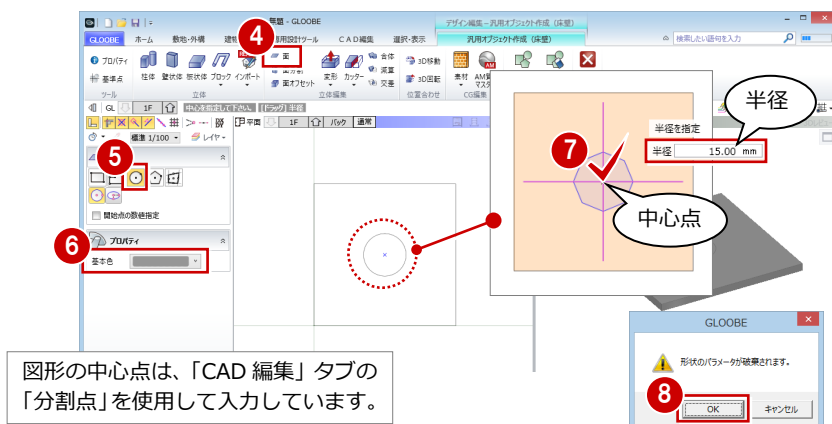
無題 - GLOOBE

デザイン編集 - 汎用オブジェクト作成（床壁）

GLOOBE　ホーム　敷地・外構　建物　専用設計ツール　CAD編集　選択・表示　汎用オブジェクト作成（床壁）

検索したい語句を入力

プロパティ　基準点　ツール　柱状　錐状体　板状体　ブロック　インポート　面　面オフセット　変形　カッター　合体　減算　交差　立体編集　3D移動　3D回転　位置合わせ　素材　CG編集

4

GL　1F　中心を指定して下さい。［ドラッグ］半径

標準 1/100　レイヤー

平面　1F　バック　通常

5

開始点の数値指定

6

プロパティ

基本色

半径

半径を指定

半径　15.00 mm

7

中心点

GLOOBE

形状のパラメータが破棄されます。

8

OK　キャンセル

図形の中心点は、「CAD 編集」タブの「分割点」を使用して入力しています。